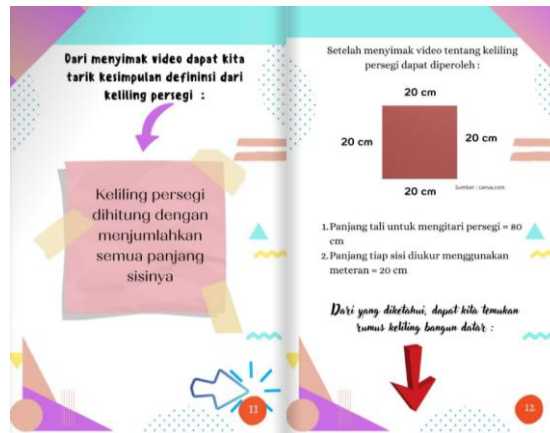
Dari menyimak video dapat kita tarik kesimpulan definisi dari keliling persegi :

Keliling persegi dihitung dengan menjumlahkan semua panjang sisinya

11

Setelah menyimak video tentang keliling persegi dapat diperoleh :

20 cm

20 cm

20 cm

20 cm

Sumber : canva.com

1. Panjang tali untuk mengitari persegi = 80 cm
2. Panjang tiap sisi diukur menggunakan meteran = 20 cm

Dari yang diketahui, dapat kita temukan rumus keliling bangun datar :

12